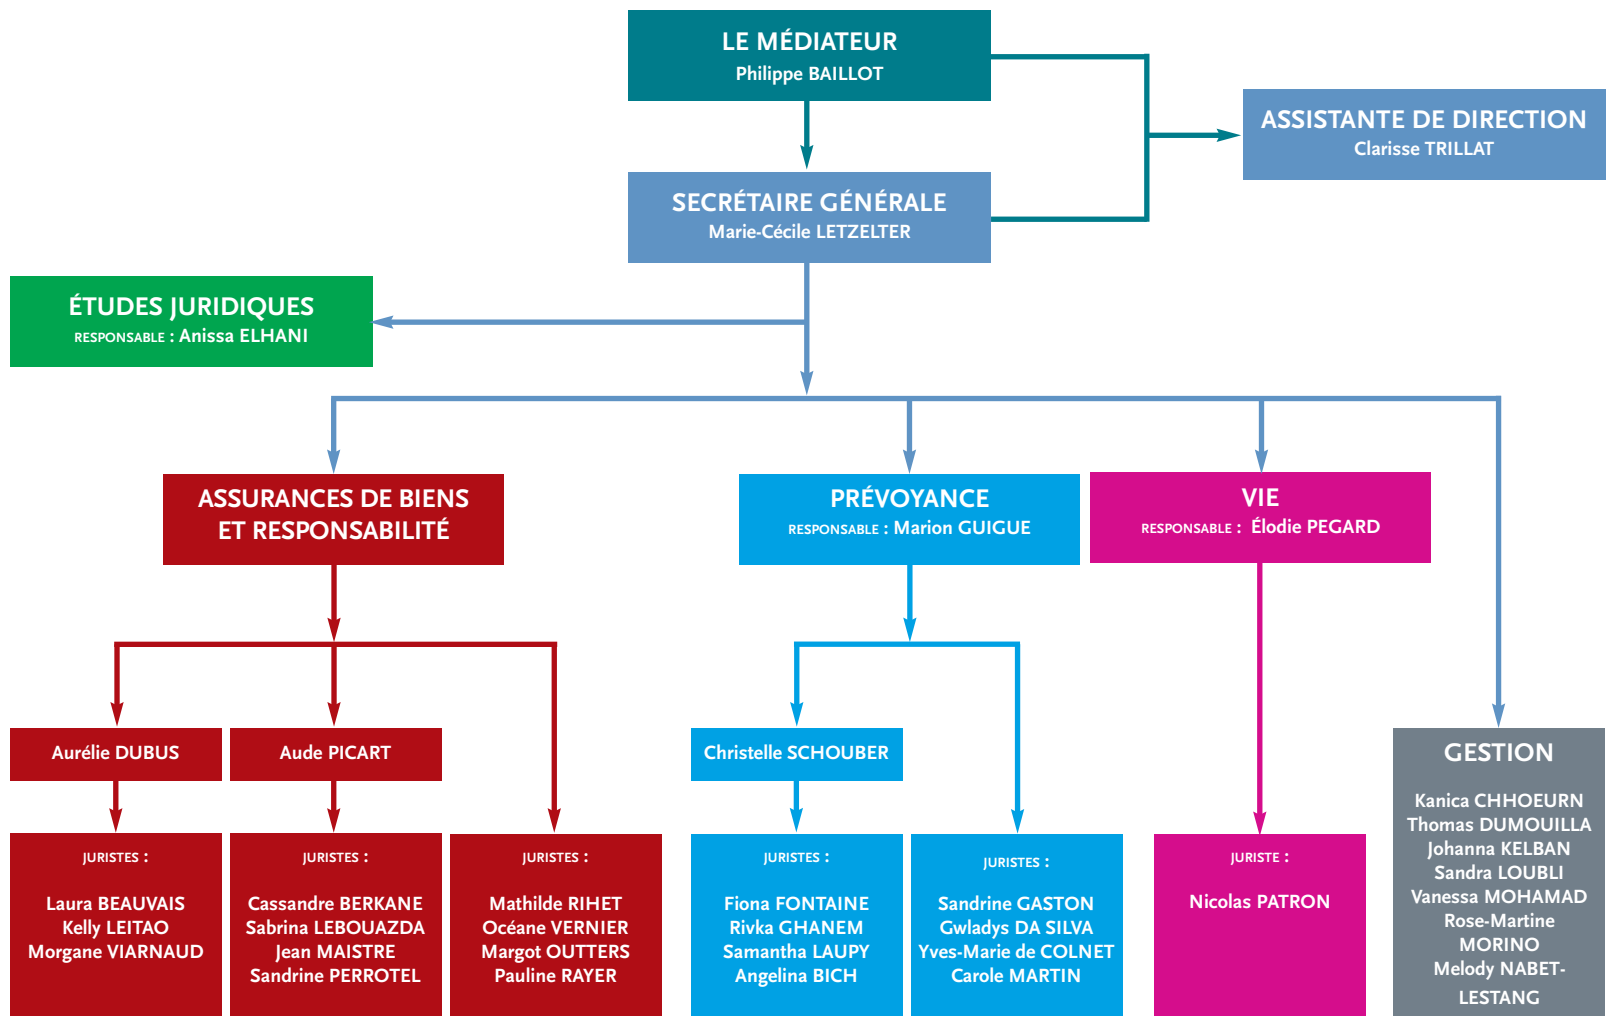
LE MÉDIATEUR
Philippe BAILLOT

ASSISTANTE DE DIRECTION
Clarisse TRILLAT

SECRÉTAIRE GÉNÉRALE
Marie-Cécile LETZELTER

ÉTUDES JURIDIQUES
RESPONSABLE : Anissa ELHANI

ASSURANCES DE BIENS ET RESPONSABILITÉ

PRÉVOYANCE
RESPONSABLE : Marion GUIGUE

VIE
RESPONSABLE : Élodie PEGARD

Aurélie DUBUS

Aude PICART

Christelle SCHOUBER

GESTION
Kanica CHHOEURN
Thomas DUMOUILLA
Johanna KELBAN
Sandra LOUBLI
Vanessa MOHAMAD
Rose-Martine MORINO
Melody NABET-LESTANG

JURISTES :
Laura BEAUVAIS
Kelly LEITAO
Morgane VIARNAUD

JURISTES :
Cassandre BERKANE
Sabrina LEBOUAZDA
Jean MAISTRE
Sandrine PERROTEL

JURISTES :
Mathilde RIHET
Océane VERNIER
Margot OUTTERS
Pauline RAYER

JURISTES :
Fiona FONTAINE
Rivka GHANEM
Samantha LAUPY
Angelina BICH

JURISTES :
Sandrine GASTON
Gwladys DA SILVA
Yves-Marie de COLNET
Carole MARTIN

JURISTE :
Nicolas PATRON